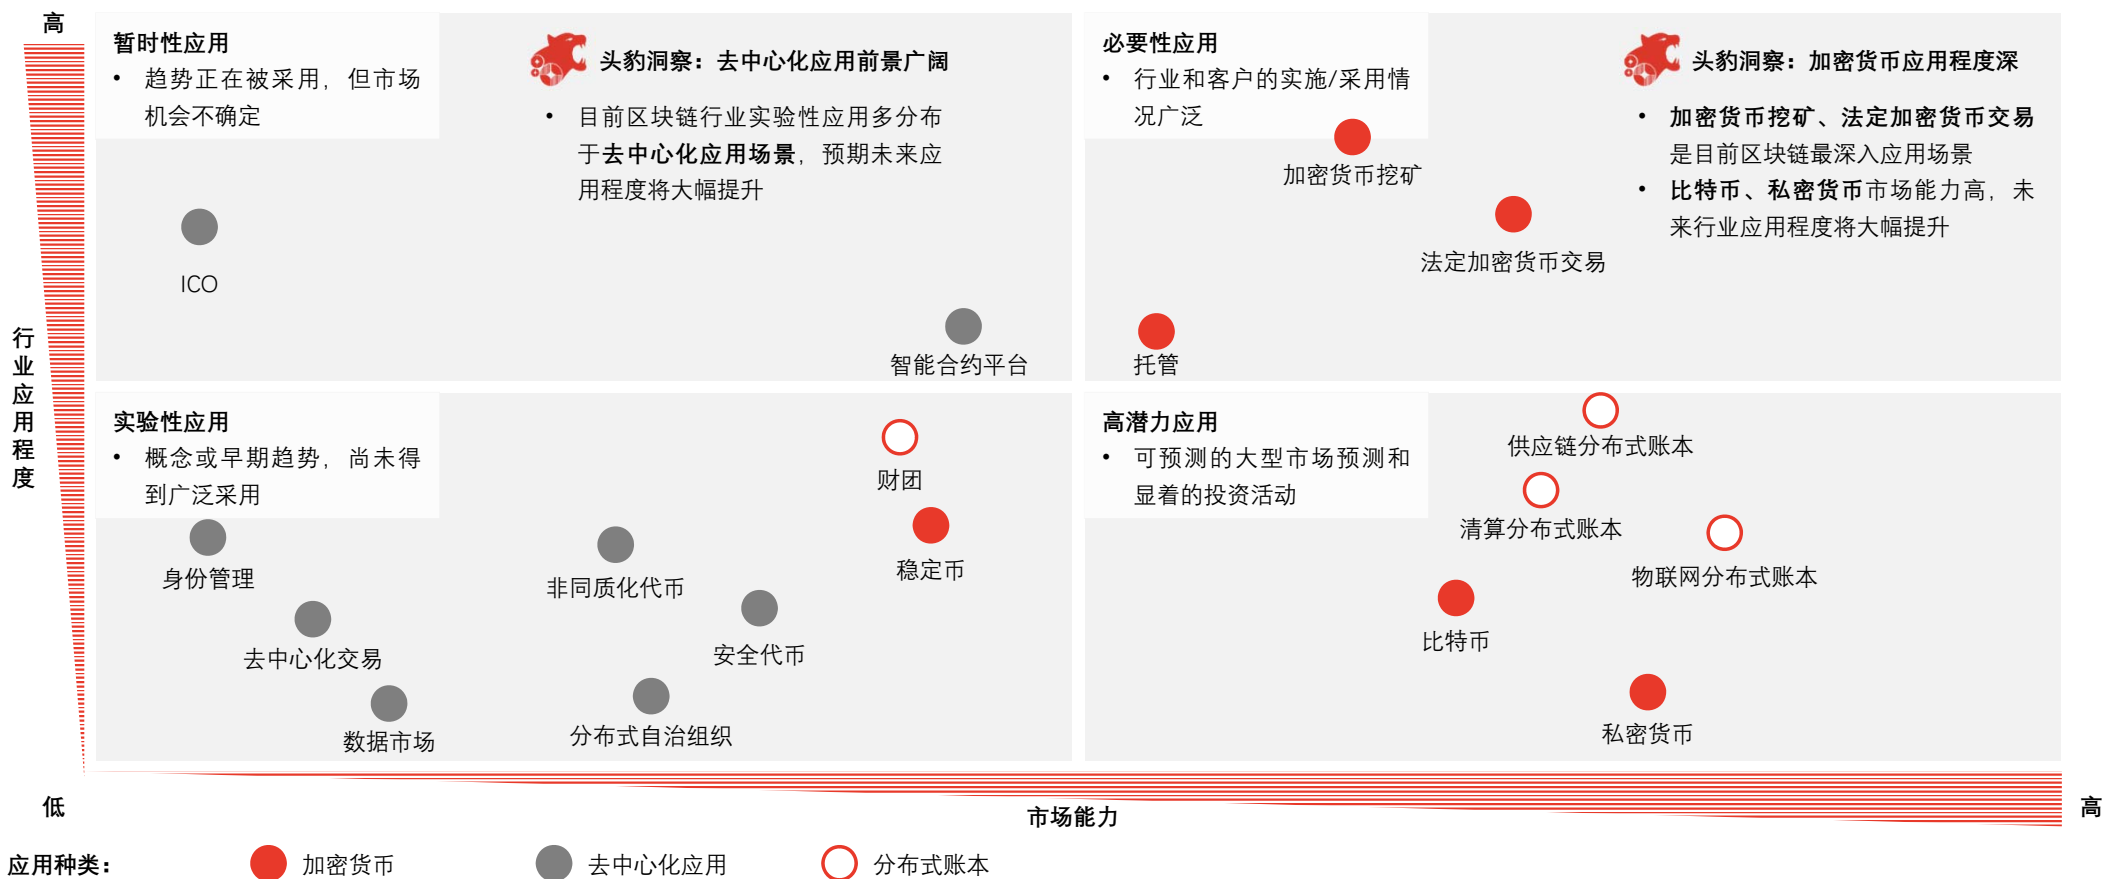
高

行业应用程度

暂时性应用
• 趋势正在被采用，但市场机会不确定

头豹洞察：去中心化应用前景广阔
• 目前区块链行业实验性应用多分布于去中心化应用场景，预期未来应用程度将大幅提升

ICO

智能合约平台

必要性应用
• 行业和客户的实施/采用情况广泛

加密货币挖矿

头豹洞察：加密货币应用程度深
• 加密货币挖矿、法定加密货币交易是目前区块链最深入应用场景
• 比特币、私密货币市场能力高，未来行业应用程度将大幅提升

法定加密货币交易

托管

实验性应用
• 概念或早期趋势，尚未得到广泛采用

财团

稳定币

身份管理

非同质化代币

去中心化交易

安全代币

数据市场

分布式自治组织

高潜力应用
• 可预测的大型市场预测和显着的投资活动

供应链分布式账本

清算分布式账本

物联网分布式账本

比特币

私密货币

低

市场能力

高

应用种类： 加密货币 去中心化应用 分布式账本